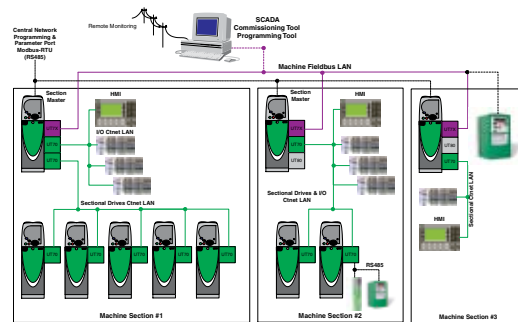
Remote Monitoring

SCADA
Commissioning Tool
Programming Tool

Central Network
Programming &
Parameter Port
Modbus-RTU
(RS485)

Machine Fieldbus LAN

Section
Master

HMI

UT70
UT70
UT70

I/O Ctnet LAN

Sectional Drives Ctnet LAN

UT70
UT70
UT70
UT70
UT70

Machine Section #1

Section
Master

HMI

UT70
UT70
UT60

Sectional Drives & I/O
Ctnet LAN

UT70
UT70

RS485

Machine Section #2

UT70
UT70

Sectional Ctnet LAN

HMI

Machine Section #3